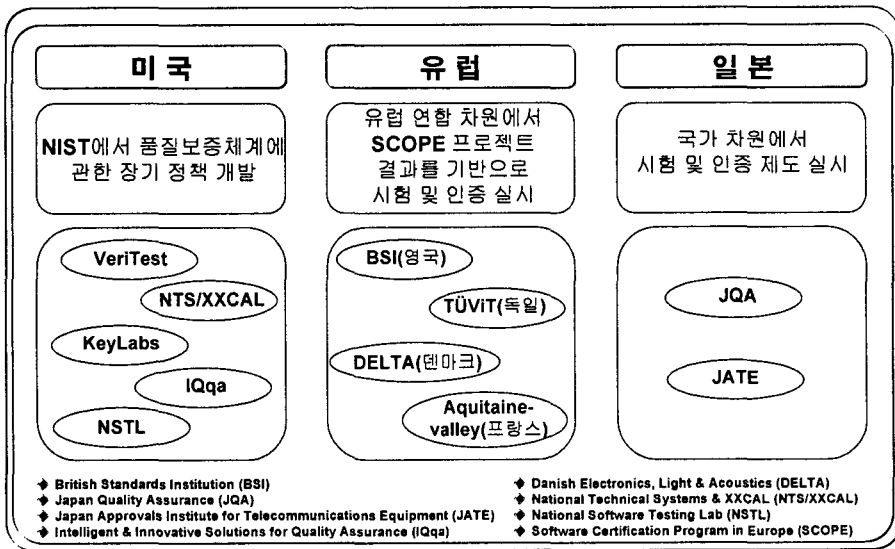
미국

NIST에서 품질보증체계에 관한 장기 정책 개발

VeriTest
NTS/XXCAL
KeyLabs
IQqa
NSTL

유럽

유럽 연합 차원에서 SCOPE 프로젝트 결과를 기반으로 시험 및 인증 실시

BSI(영국)
TÜViT(독일)
DELTA(덴마크)
Aquitaine-valley(프랑스)

일본

국가 차원에서 시험 및 인증 제도 실시

JQA
JATE

◆ British Standards Institution (BSI)
◆ Japan Quality Assurance (JQA)
◆ Japan Approvals Institute for Telecommunications Equipment (JATE)
◆ Intelligent & Innovative Solutions for Quality Assurance (IQqa)

◆ Danish Electronics, Light & Acoustics (DELTA)
◆ National Technical Systems & XXCAL (NTS/XXCAL)
◆ National Software Testing Lab (NSTL)
◆ Software Certification Program in Europe (SCOPE)